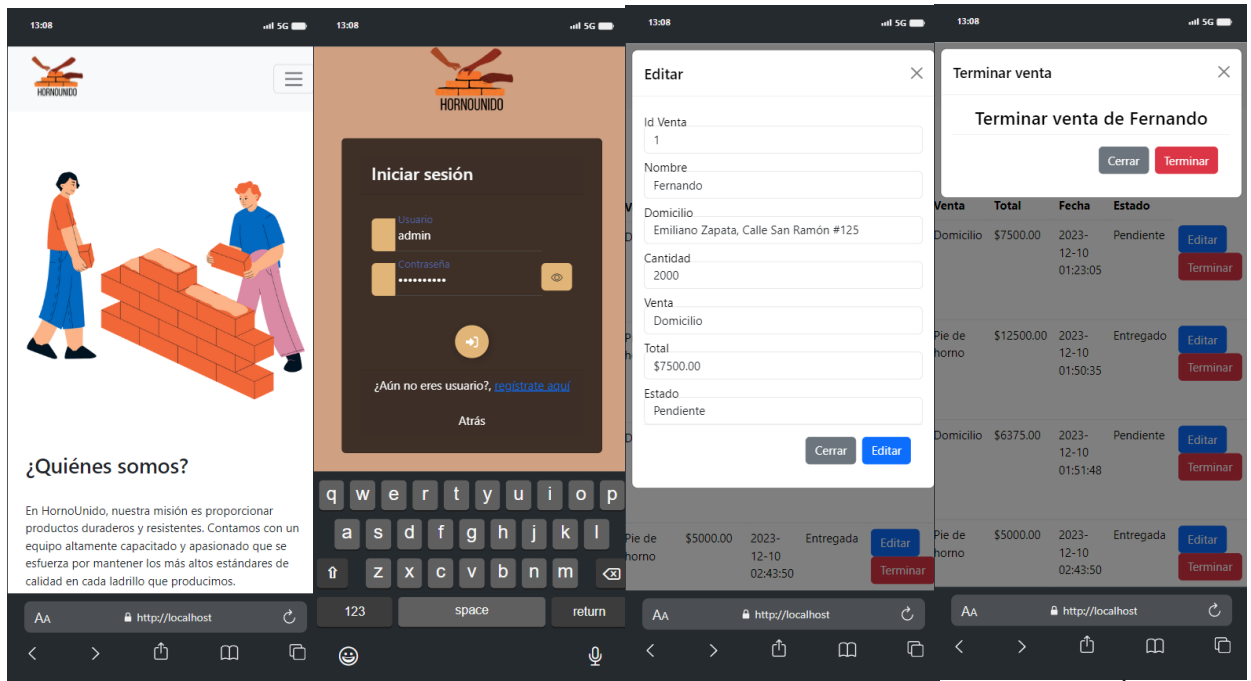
13:08 5G

HORNOUNIDO

¿Quiénes somos?

En HornoUnido, nuestra misión es proporcionar productos duraderos y resistentes. Contamos con un equipo altamente capacitado y apasionado que se esfuerza por mantener los más altos estándares de calidad en cada ladrillo que producimos.

AA http://localhost

13:08 5G

HORNOUNIDO

Iniciar sesión

Usuario
admin

Contraseña
••••••••••

¿Aún no eres usuario?, registrate aquí

Atrás

q w e r t y u i o p
a s d f g h j k l
z x c v b n m
123 space return

13:08 5G

Editar

Id Venta
1

Nombre
Fernando

Domicilio
Emiliano Zapata, Calle San Ramón #125

Cantidad
2000

Venta
Domicilio

Total
$7500.00

Estado
Pendiente

Cerrar Editar

| Pie de horno | $5000.00 | 2023-12-10 02:43:50 | Entregada | Editar Terminar |

AA http://localhost

13:08 5G

Terminar venta

Terminar venta de Fernando

Cerrar Terminar

| Venta | Total | Fecha | Estado | |
|---|---|---|---|---|
| Domicilio | $7500.00 | 2023-12-10 01:23:05 | Pendiente | Editar Terminar |
| Pie de horno | $12500.00 | 2023-12-10 01:50:35 | Entregado | Editar Terminar |
| Domicilio | $6375.00 | 2023-12-10 01:51:48 | Pendiente | Editar Terminar |
| Pie de horno | $5000.00 | 2023-12-10 02:43:50 | Entregada | Editar Terminar |

AA http://localhost